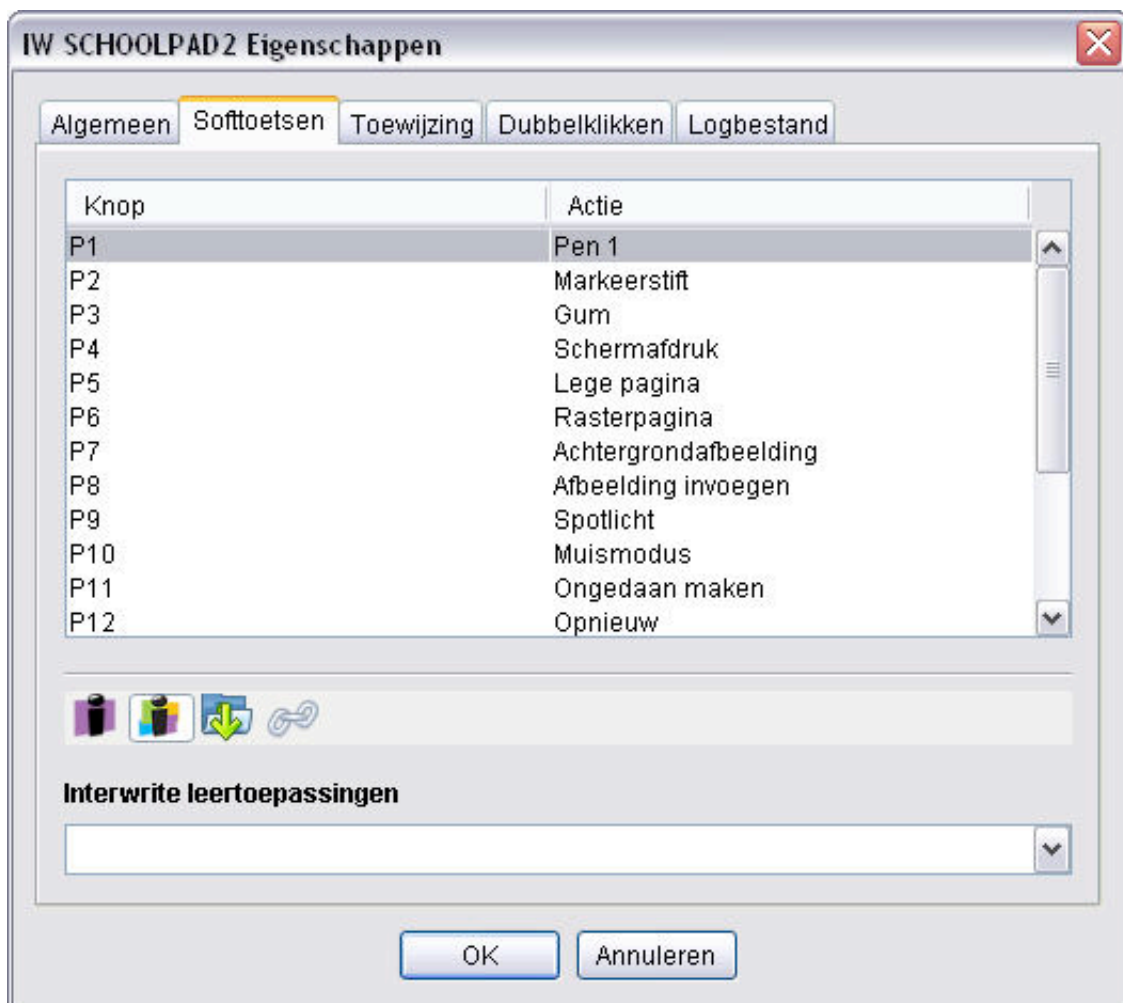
IW SCHOOLPAD 2 Eigenschappen

Algemeen | Softtoetsen | Toewijzing | Dubbelklikken | Logbestand

| Knop | Actie |
|---|---|
| P1 | Pen 1 |
| P2 | Markeerstift |
| P3 | Gum |
| P4 | Schermafdruk |
| P5 | Lege pagina |
| P6 | Rasterpagina |
| P7 | Achtergrondafbeelding |
| P8 | Afbeelding invoegen |
| P9 | Spotlicht |
| P10 | Muismodus |
| P11 | Ongedaan maken |
| P12 | Opnieuw |

Interwrite leertoepassingen

OK Annuleren